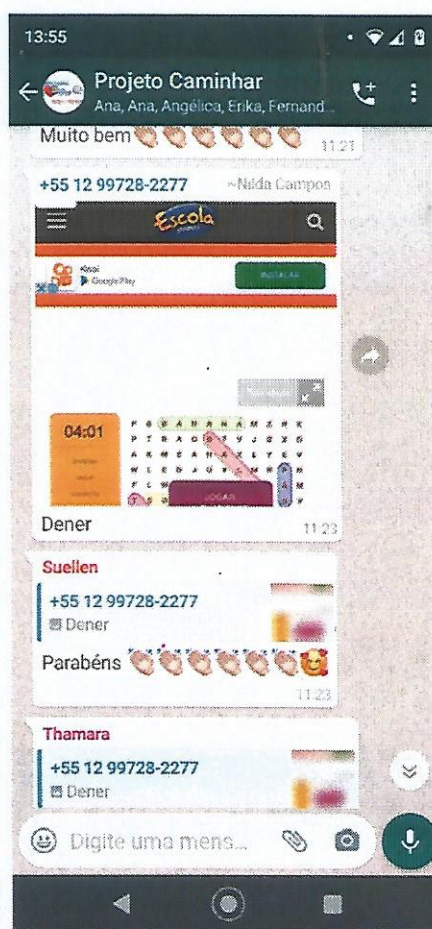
13:55

Projeto Caminhar
Ana, Ana, Angélica, Erika, Fernand...

Muito bem 👏👏👏👏👏👏 11:21

+55 12 99728-2277 ~Nilda Campos

Escola

Kwai
Google Play
INSTALAR

04:01

JOGAR

Dener 11:23

Suellen
+55 12 99728-2277
Dener
Parabéns 👏👏👏👏👏👏🥰
11:23

Thamara
+55 12 99728-2277
Dener

Digite uma mens...